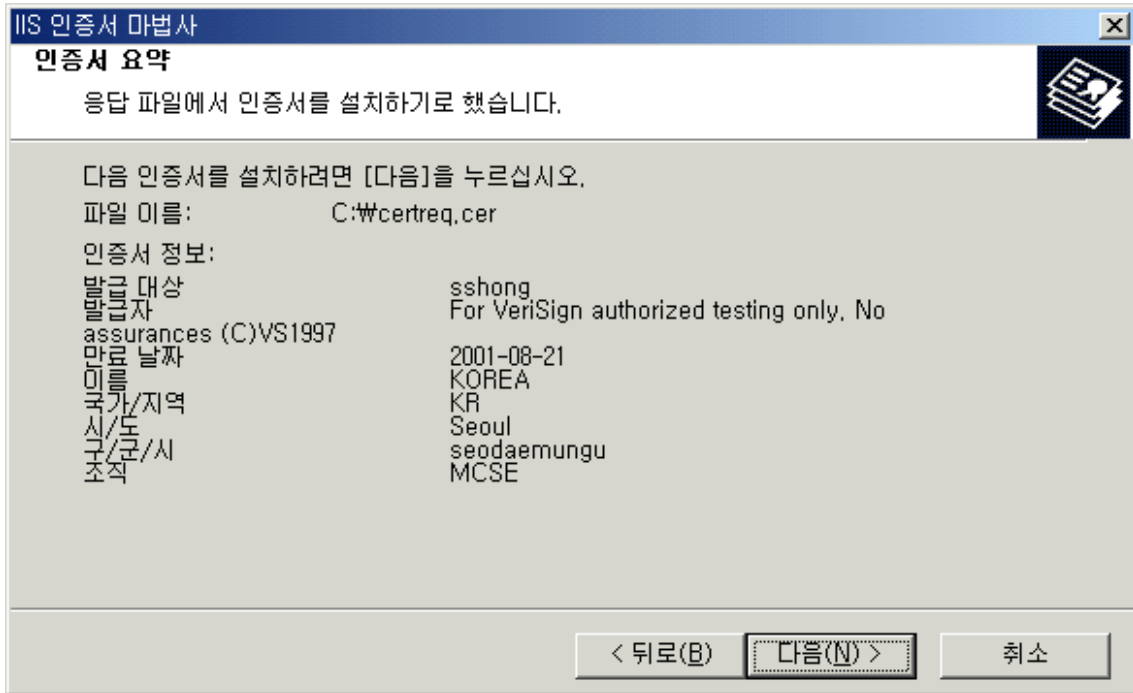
IIS 인증서 마법사

인증서 요약

응답 파일에서 인증서를 설치하기로 했습니다.

다음 인증서를 설치하려면 [다음]을 누르십시오.

파일 이름: C:₩certreq.cer

인증서 정보:

발급 대상 sshong
발급자 For VeriSign authorized testing only. No assurances (C)VS1997
만료 날짜 2001-08-21
이름 KOREA
국가/지역 KR
시/도 Seoul
구/군/시 seodaemungu
조직 MCSE

< 뒤로(B) 다음(N) > 취소